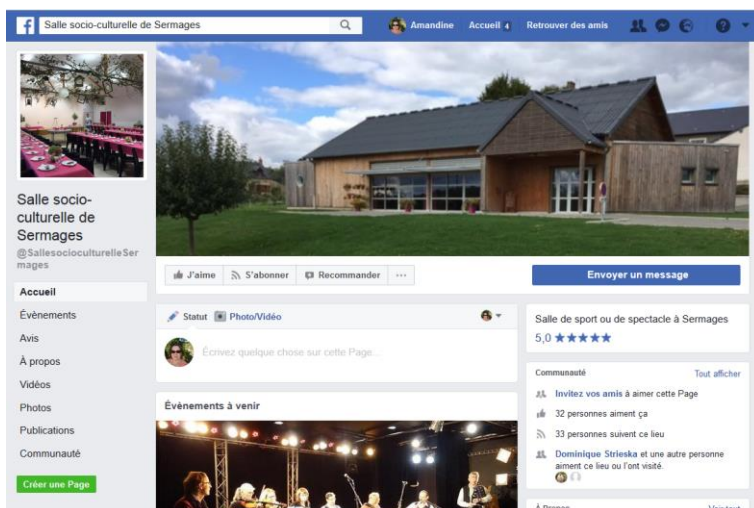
Salle socio-culturelle de Sermages

Amandine Accueil 4 Retrouver des amis

Salle socio-culturelle de Sermages
@SallesocioculturelleSermages

Accueil
Évènements
Avis
À propos
Vidéos
Photos
Publications
Communauté

Créer une Page

J'aime S'abonner Recommander ···

Envoyer un message

Statut Photo/Vidéo

Écrivez quelque chose sur cette Page...

Évènements à venir

Salle de sport ou de spectacle à Sermages
5,0 ★★★★★

Communauté Tout afficher
Invitez vos amis à aimer cette Page
32 personnes aiment ça
33 personnes suivent ce lieu
Dominique Strieska et une autre personne aiment ce lieu ou l'ont visité.

À Propos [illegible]